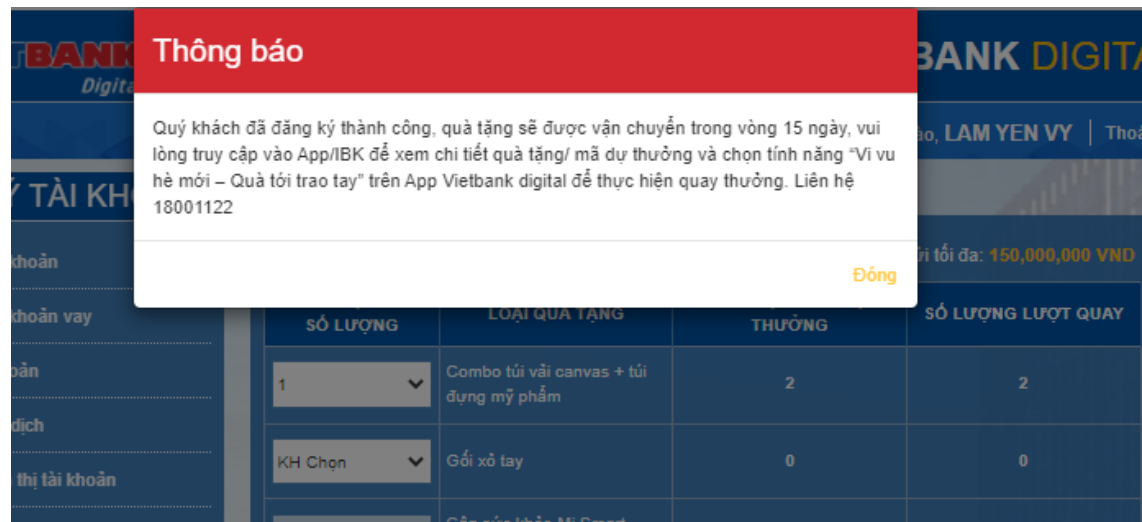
TBANK
Digita

BANK DIGITA

ào, LAM YEN VY | Thoá

Ý TÀI KHO

khoản

khoản vay

oản

dịch

thị tài khoản

ri tối đa: 150,000,000 VND

Thông báo

Quý khách đã đăng ký thành công, quà tặng sẽ được vận chuyển trong vòng 15 ngày, vui lòng truy cập vào App/IBK để xem chi tiết quà tặng/ mã dự thưởng và chọn tính năng "Vi vu hè mới – Quà tới trao tay" trên App Vietbank digital để thực hiện quay thưởng. Liên hệ 18001122

Đóng

| SỐ LƯỢNG | LOẠI QUÀ TẶNG | THƯỞNG | SỐ LƯỢNG LƯỢT QUAY |
|---|---|---|---|
| 1 | Combo túi vải canvas + túi đựng mỹ phẩm | 2 | 2 |
| KH Chọn | Gối xỏ tay | 0 | 0 |
| | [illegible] | | |